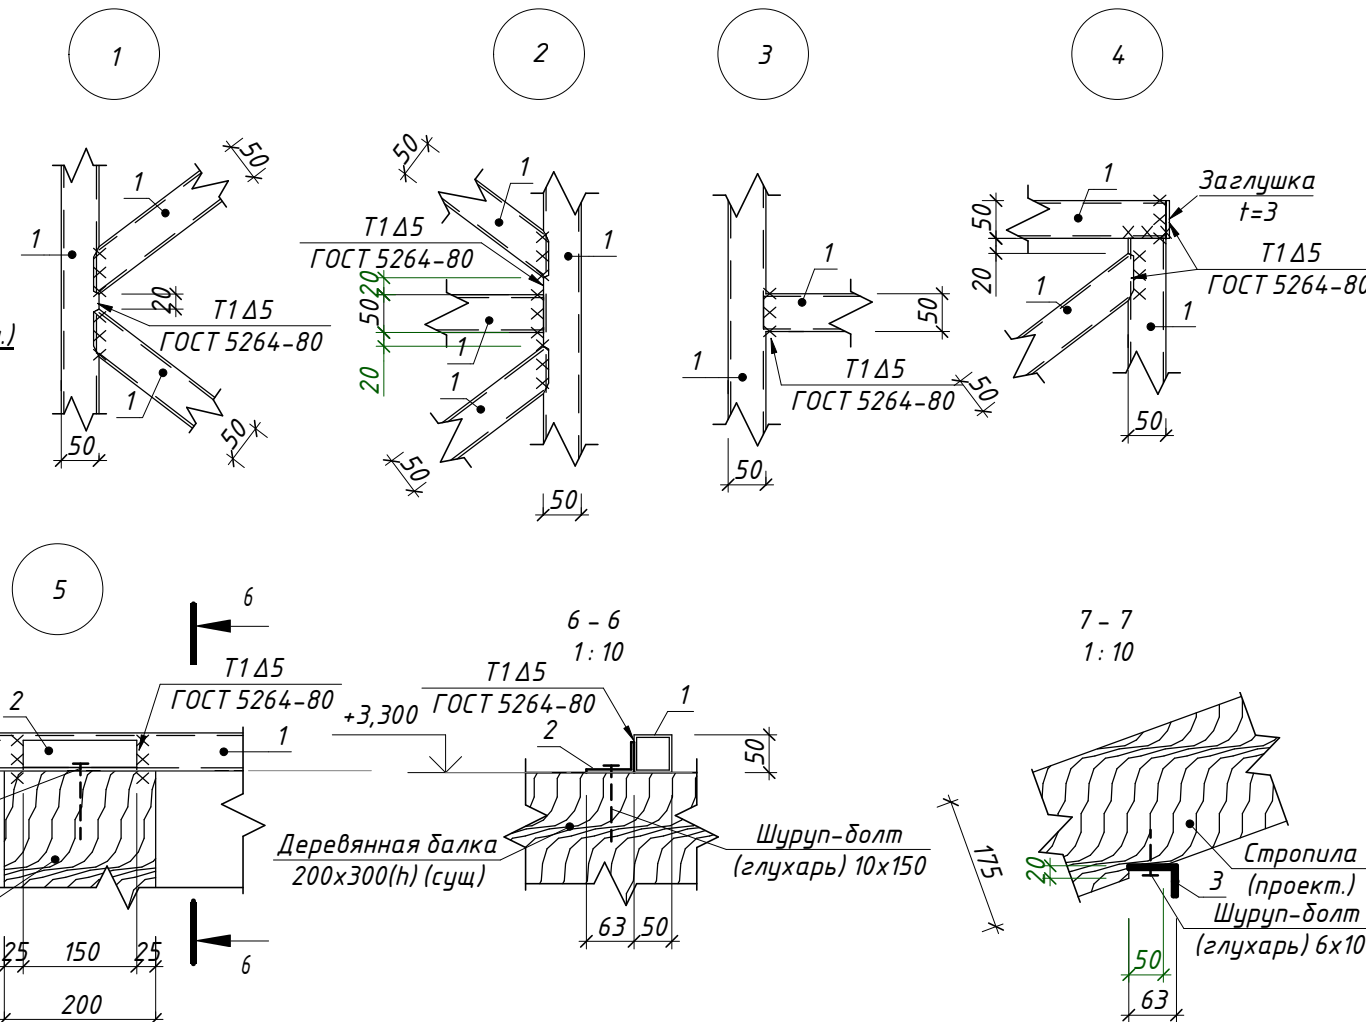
1

2

3

4

50
1
1
20
Т1Δ5
ГОСТ 5264-80
1
50
50

50
1
Т1Δ5
ГОСТ 5264-80
20
50
20
1
1
1
50
50

1
50
1
Т1Δ5
ГОСТ 5264-80
50
50

1
Заглушка
t=3
50
Т1Δ5
ГОСТ 5264-80
20
1
1
50

5

6
Т1Δ5
ГОСТ 5264-80
2
1
+3,300
25
150
25
200
6

6 – 6
1 : 10
Т1Δ5
ГОСТ 5264-80
1
2
50
Деревянная балка
200х300(h) (сущ)
Шуруп-болт
(глухарь) 10х150
63
50

7 – 7
1 : 10
175
20
Стропила
3 (проект.)
Шуруп-болт
(глухарь) 6х10
50
63